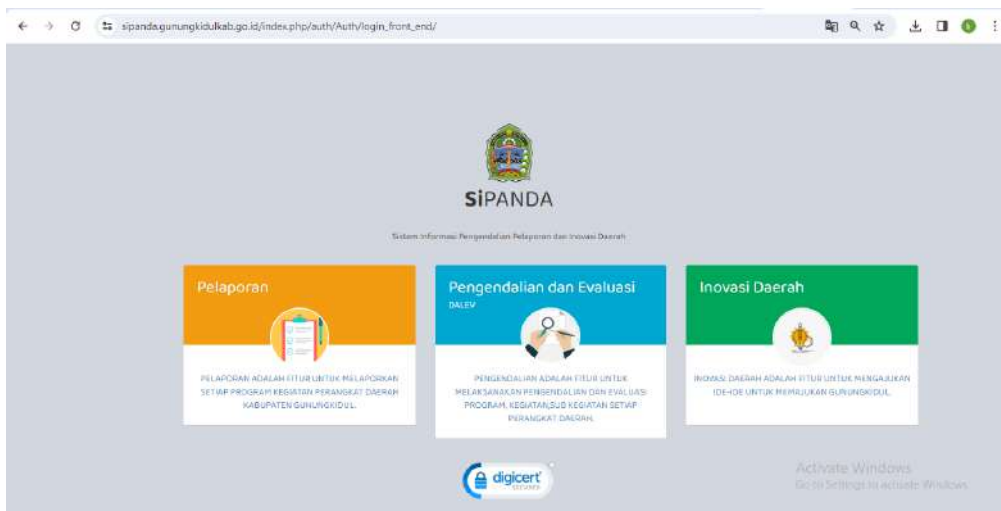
sipanda.gunungkidulkab.go.id/index.php/auth/Auth/login_front_end/

SiPANDA

Sistem Informasi Pengendalian Pelaporan dan Inovasi Daerah

Pelaporan

PELAPORAN ADALAH FITUR UNTUK MELAPORKAN SETIAP PROGRAM KEGIATAN PERANGKAT DAERAH KABUPATEN GUNUNGKIDUL.

Pengendalian dan Evaluasi

DALEV

PENGENDALIAN ADALAH FITUR UNTUK MELAKSANAKAN PENGENDALIAN DAN EVALUASI PROGRAM, KEGIATAN,SUB KEGIATAN SETIAP PERANGKAT DAERAH.

Inovasi Daerah

INOVASI DAERAH ADALAH FITUR UNTUK MENGAJUKAN IDE-IDE UNTUK MEMAJUKAN GUNUNGKIDUL.

digicert SECURED

Activate Windows
Go to Settings to activate Windows.